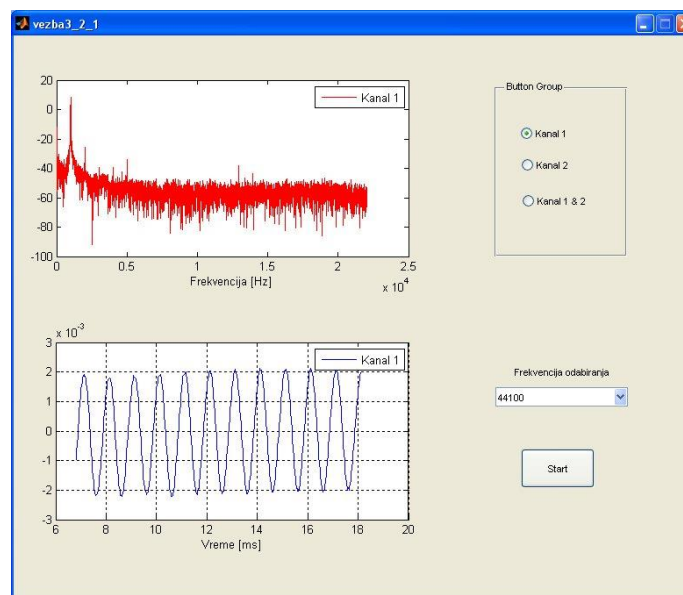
vezba3_2_1

20
0
-20
-40
-60
-80
-100
0
0.5
1
1.5
2
2.5
$x 10^4$
Kanal 1
Frekvencija [Hz]

$x 10^{-3}$
3
2
1
0
-1
-2
-3
6
8
10
12
14
16
18
20
Kanal 1
Vreme [ms]

Button Group
Kanal 1
Kanal 2
Kanal 1 & 2

Frekvencija odabiranja
44100

Start